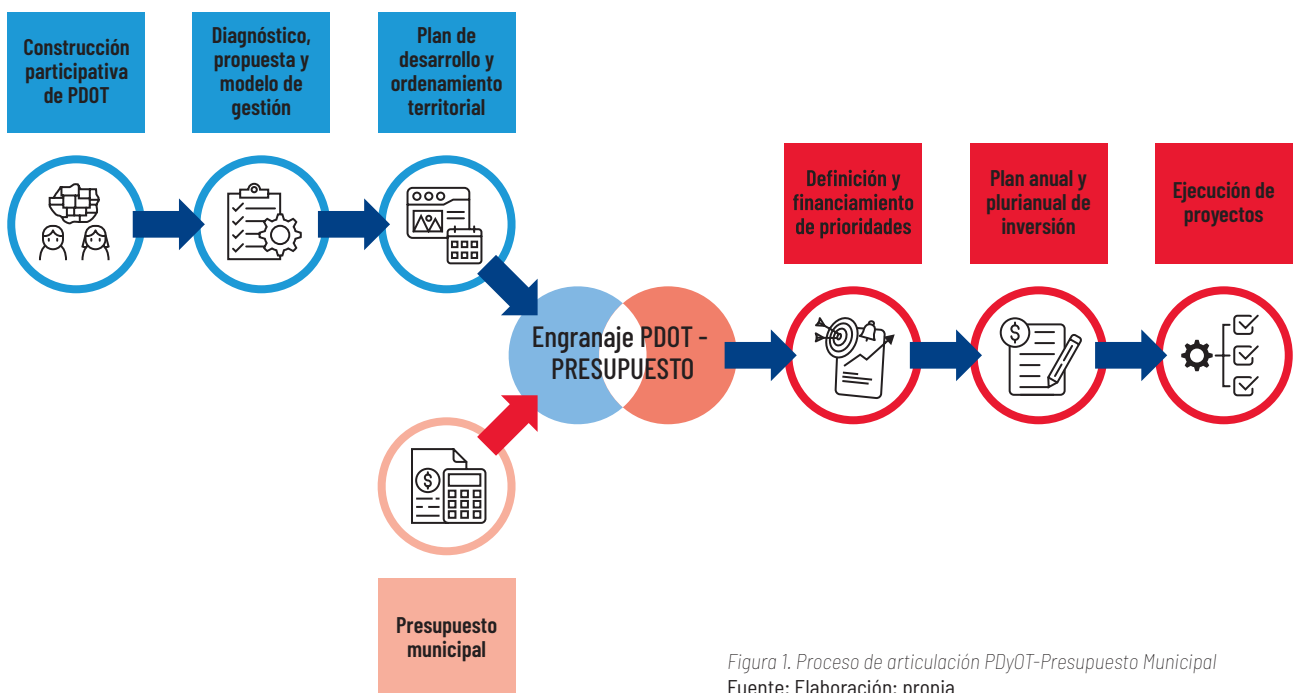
Construcción participativa de PDOT

Diagnóstico, propuesta y modelo de gestión

Plan de desarrollo y ordenamiento territorial

Definición y financiamiento de prioridades

Plan anual y plurianual de inversión

Ejecución de proyectos

Engranaje PDOT - PRESUPUESTO

Presupuesto municipal

Figura 1. Proceso de articulación PDyOT-Presupuesto Municipal
Fuente: Elaboración: propia